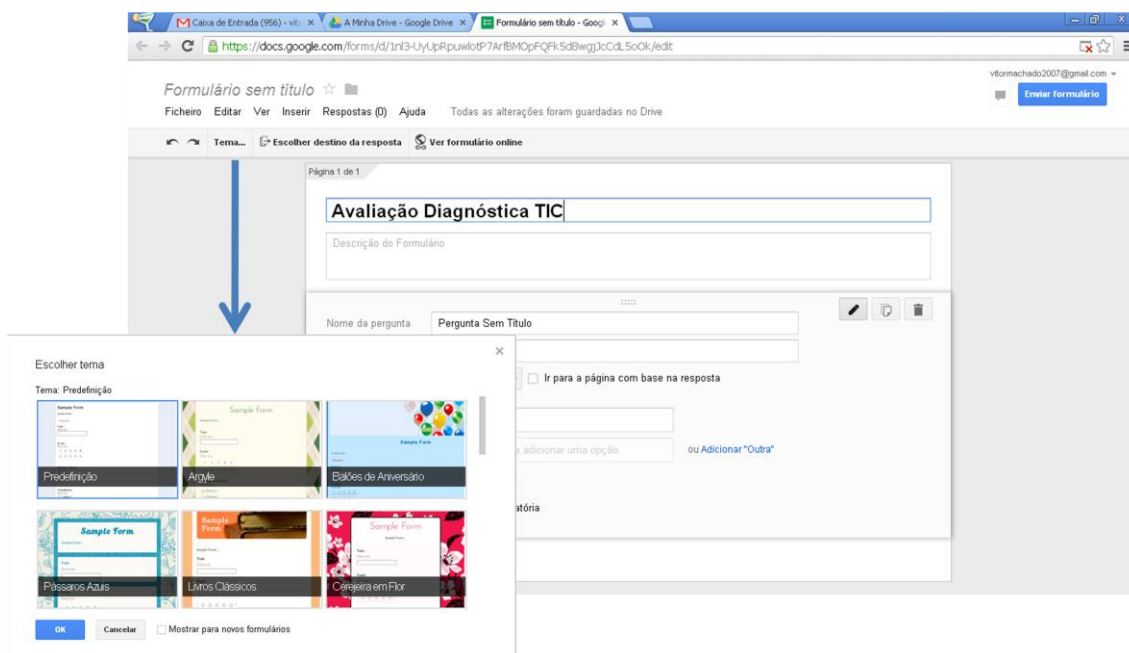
Caixa de Entrada (956) - vit ×
A Minha Drive - Google Drive ×
Formulário sem título - Googl ×

https://docs.google.com/forms/d/1nI3-UyUpRpuwlotP7ArfBMOpFQFk5dBwgjJcCdL5oOk/edit

vitormachado2007@gmail.com

Formulário sem título

Ficheiro Editar Ver Inserir Respostas (0) Ajuda Todas as alterações foram guardadas no Drive

Enviar formulário

Tema... Escolher destino da resposta Ver formulário online

Página 1 de 1

Avaliação Diagnóstica TIC

Descrição do Formulário

Nome da pergunta Pergunta Sem Título

Ir para a página com base na resposta

a adicionar uma opção ou Adicionar "Outra"

atória

Escolher tema

Tema: Predefinição

Sample Form

Predefinição

Sample Form

Argyle

Sample Form

Balões de Aniversário

Sample Form

Pássaros Azuis

Sample Form

Livros Clássicos

Sample Form

Cerejeira em Flor

OK Cancelar Mostrar para novos formulários